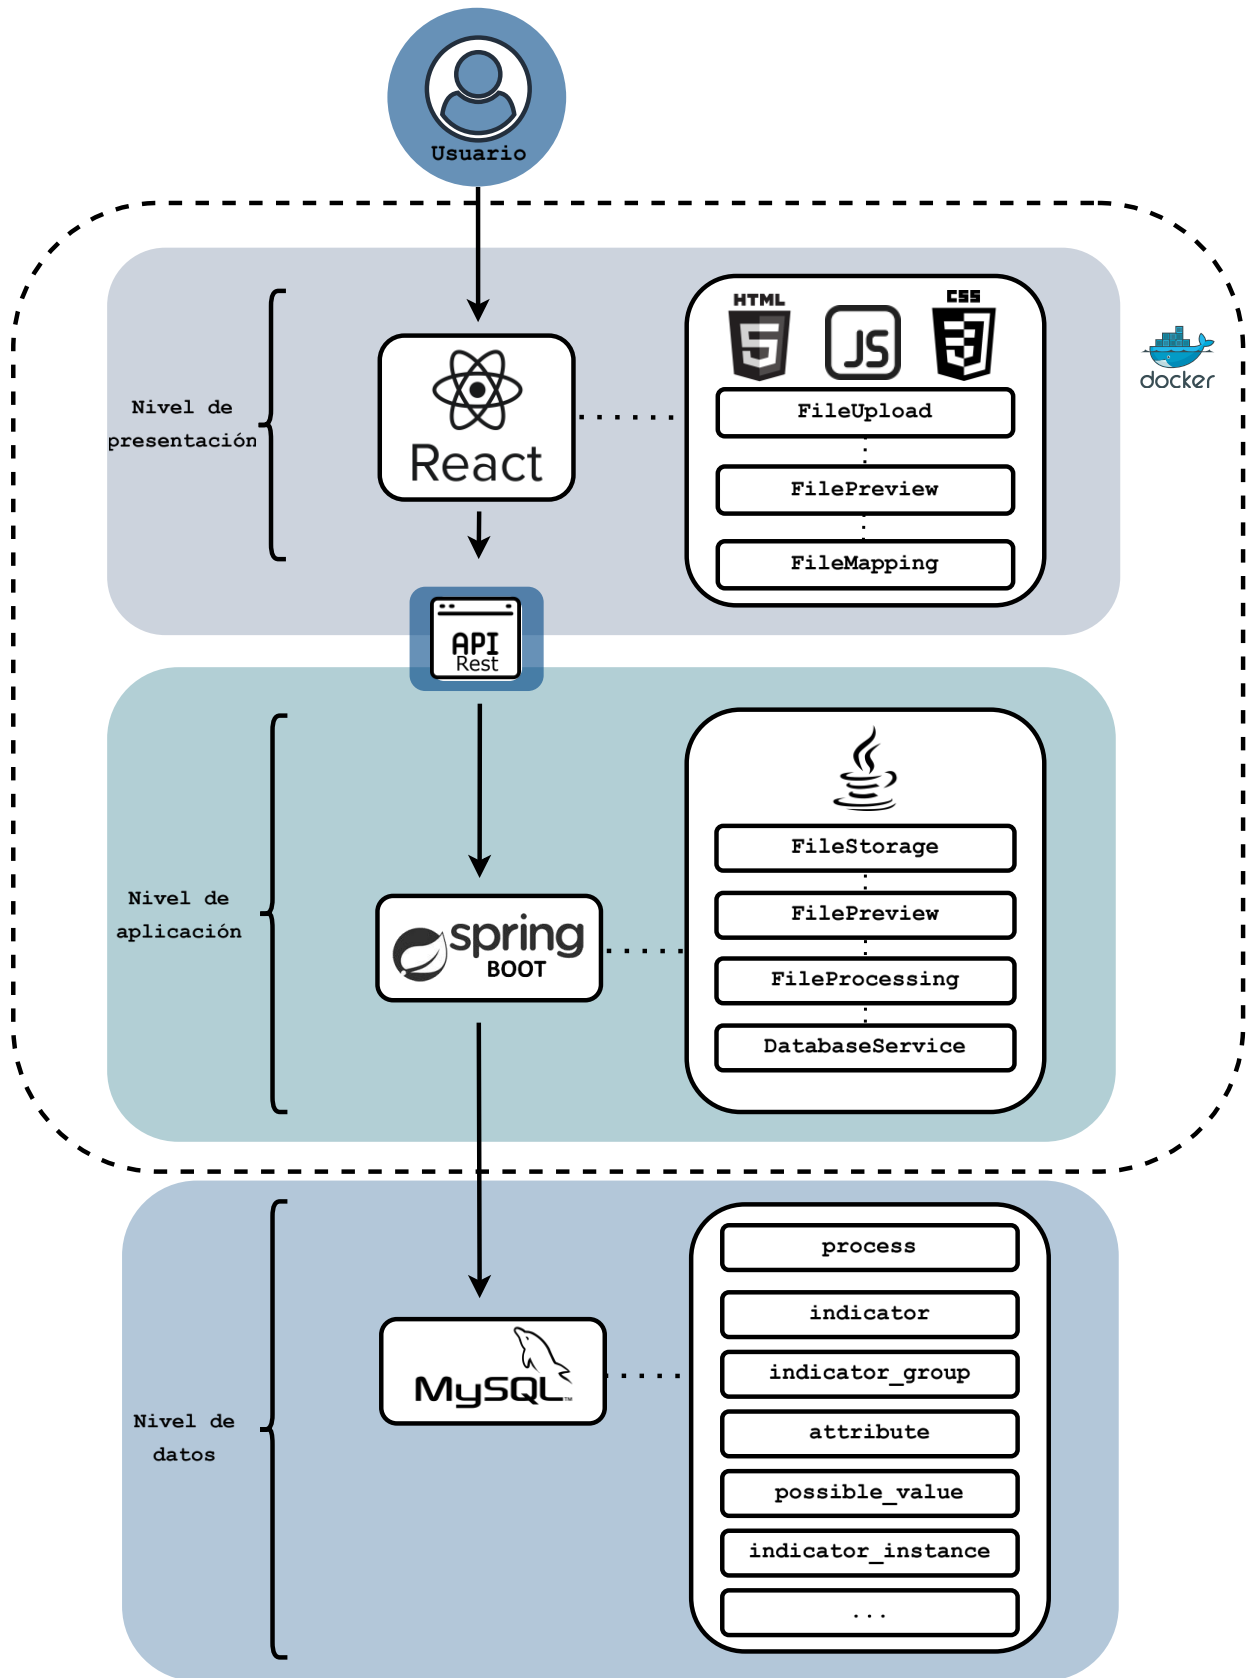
Usuario

Nivel de presentación

React

HTML

JS

CSS

FileUpload

FilePreview

FileMapping

docker

API
Rest

Nivel de aplicación

spring
BOOT

FileStorage

FilePreview

FileProcessing

DatabaseService

Nivel de datos

MySQL

process

indicator

indicator_group

attribute

possible_value

indicator_instance

...